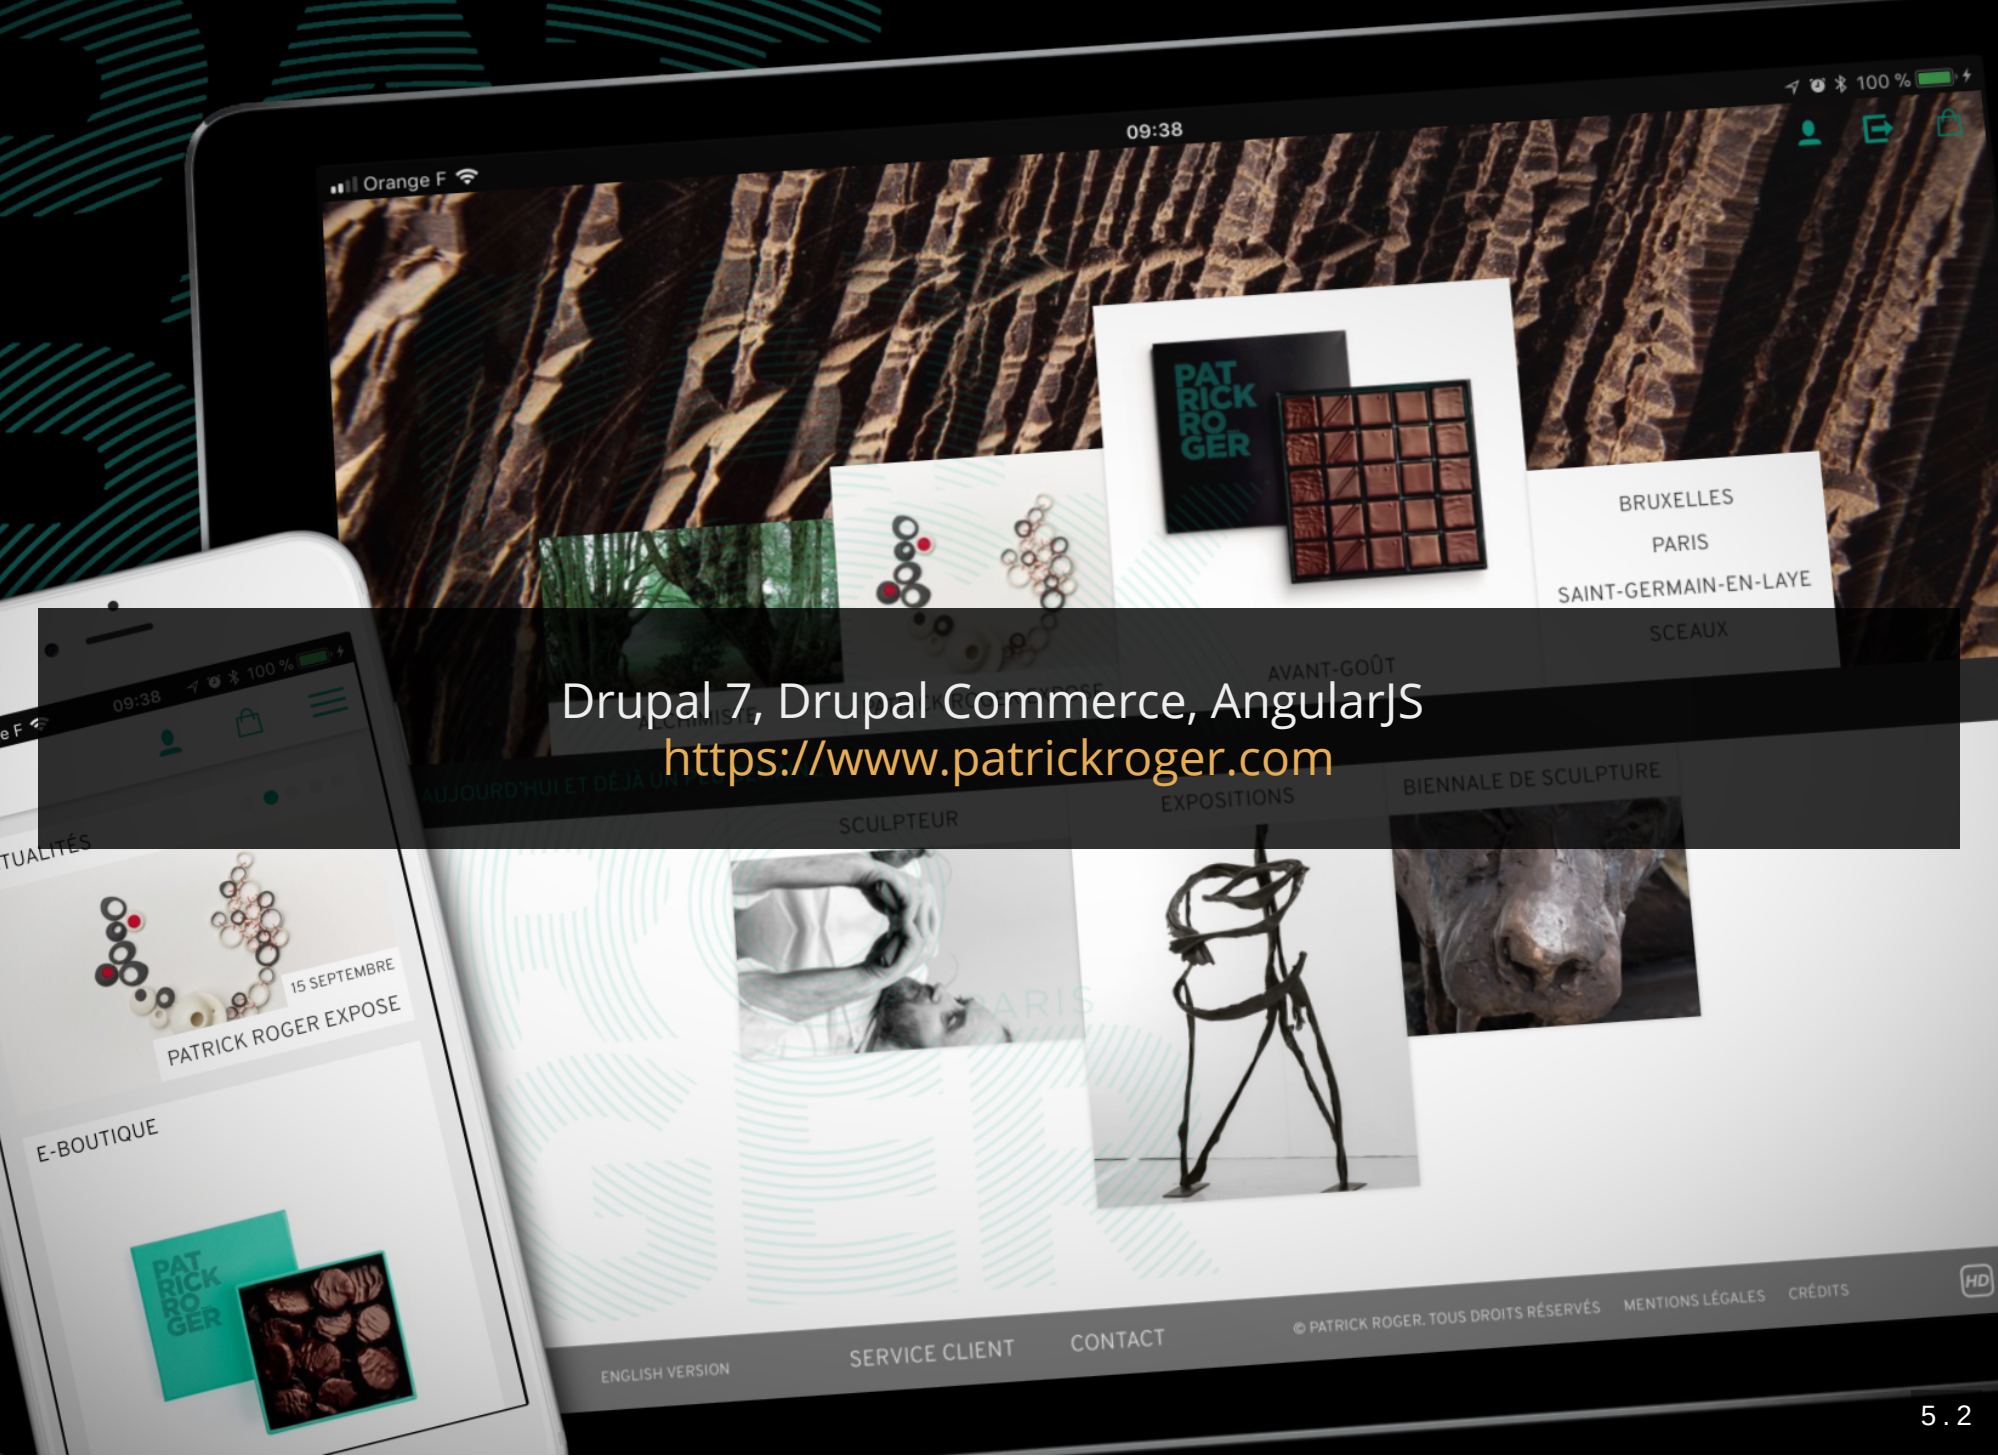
Orange F
09:38
100 %

PAT
RICK
RO
GER

BRUXELLES
PARIS
SAINT-GERMAIN-EN-LAYE
SCEAUX

AVANT-GOÛT

Drupal 7, Drupal Commerce, AngularJS
https://www.patrickroger.com

SCULPTEUR
EXPOSITIONS
BIENNALE DE SCULPTURE

09:38
100 %
e F

TUALITÉS
15 SEPTEMBRE
PATRICK ROGER EXPOSE

E-BOUTIQUE

PAT
RICK
RO
GER

ENGLISH VERSION
SERVICE CLIENT
CONTACT
© PATRICK ROGER. TOUS DROITS RÉSERVÉS
MENTIONS LÉGALES
CRÉDITS
HD

5.2